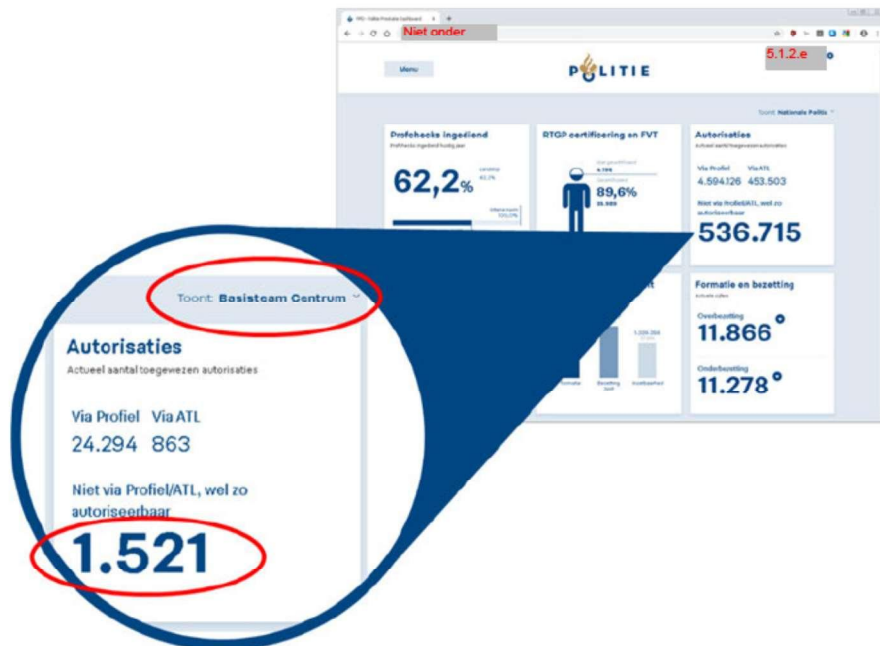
Niet onder

5.1.2.e

Menu

POLITIE

Toont: Nationale Politie

Profchecks ingediend
Profchecks ingediend huidig jaar

62,2%

RTGP certificering en FVT

89,6%

Autorisaties
Actueel aantal toegewezen autorisaties

Via Profiel Via ATL
4.594.126 453.503

Niet via Profiel/ATL, wel zo autoriseerbaar

536.715

Formatie en bezetting

Overbezetting
11.866

Onderbezetting
11.278

Toont: Basisteam Centrum

Autorisaties
Actueel aantal toegewezen autorisaties

Via Profiel Via ATL
24.294 863

Niet via Profiel/ATL, wel zo autoriseerbaar

1.521